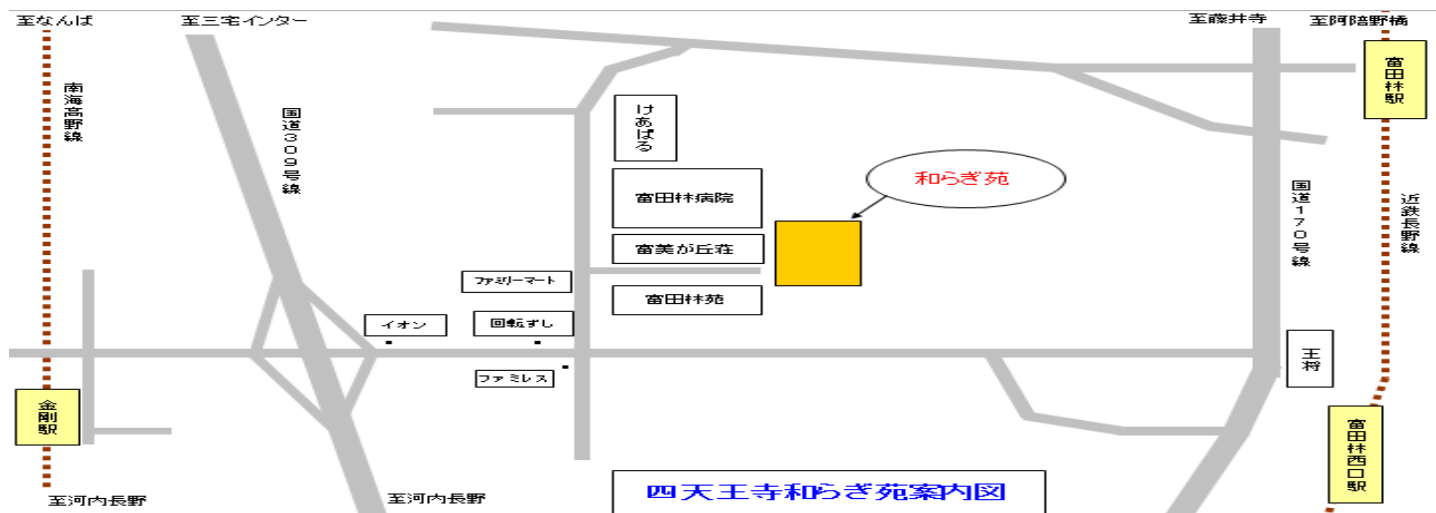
至なんば

至三宅インター

至藤井寺

至阿陪野橋

南海高野線

国道309号線

けあぱる

富田林病院

富美が丘荘

富田林苑

和らぎ苑

国道170号線

富田林駅

近鉄長野線

ファミリーマート

イオン

回転ずし

ファミレス

王将

金剛駅

富田林西口駅

至河内長野

至河内長野

四天王寺和らぎ苑案内図